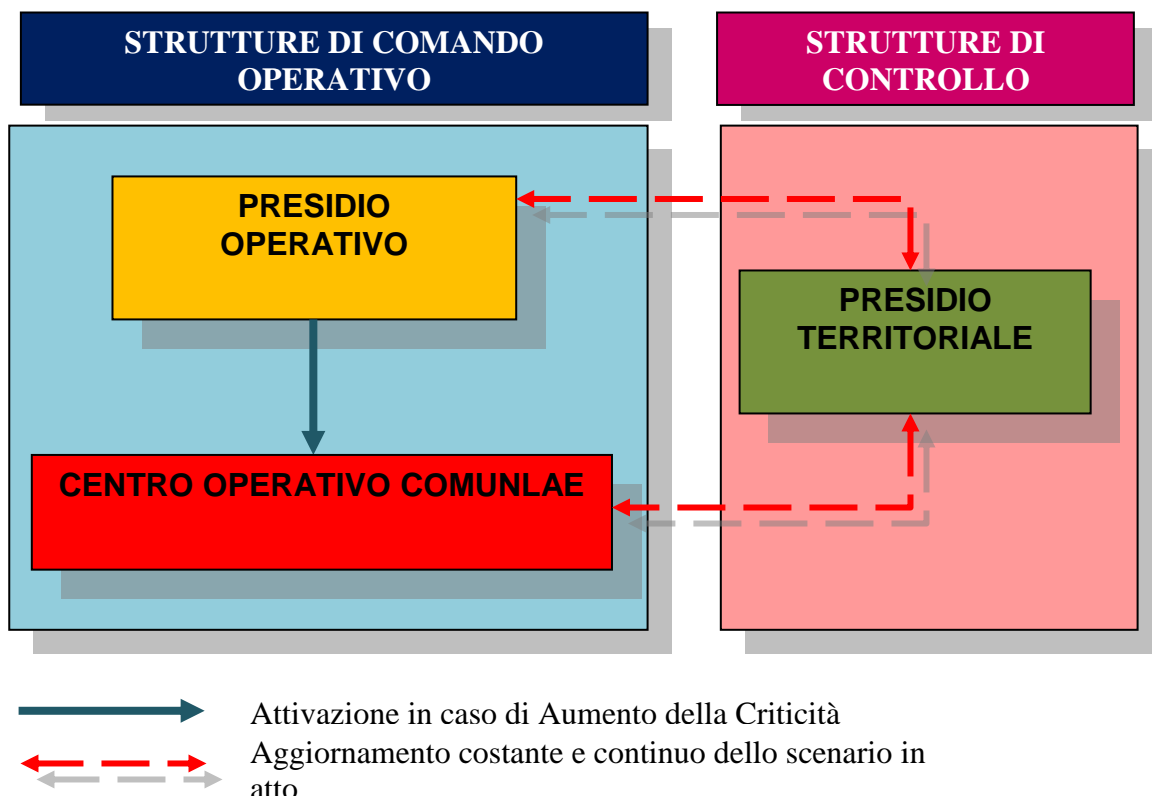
STRUTTURE DI COMANDO OPERATIVO

STRUTTURE DI CONTROLLO

PRESIDIO OPERATIVO

PRESIDIO TERRITORIALE

CENTRO OPERATIVO COMUNLAE

Attivazione in caso di Aumento della Criticità

Aggiornamento costante e continuo dello scenario in atto